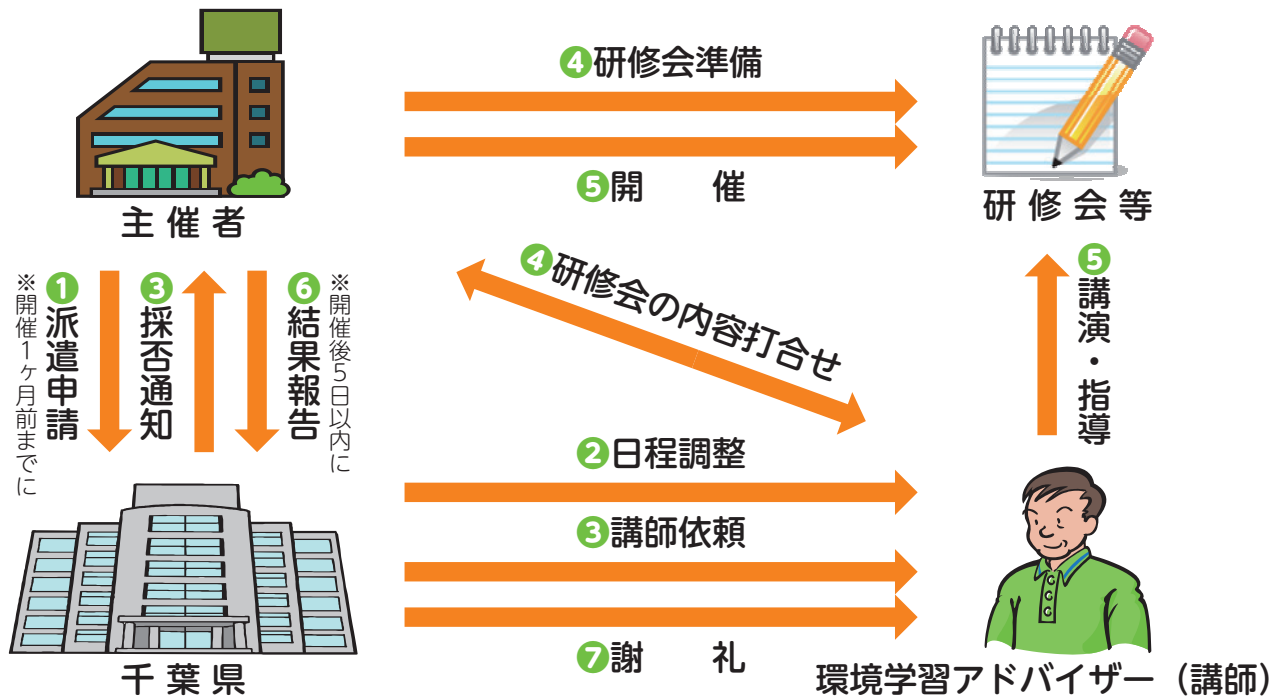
④研修会準備

⑤開　催

研修会等

主催者

※開催1ヶ月前までに

①派遣申請

③採否通知

⑥結果報告

※開催後5日以内に

④研修会の内容打合せ

⑤講演・指導

②日程調整

③講師依頼

⑦謝　礼

千葉県

環境学習アドバイザー（講師）